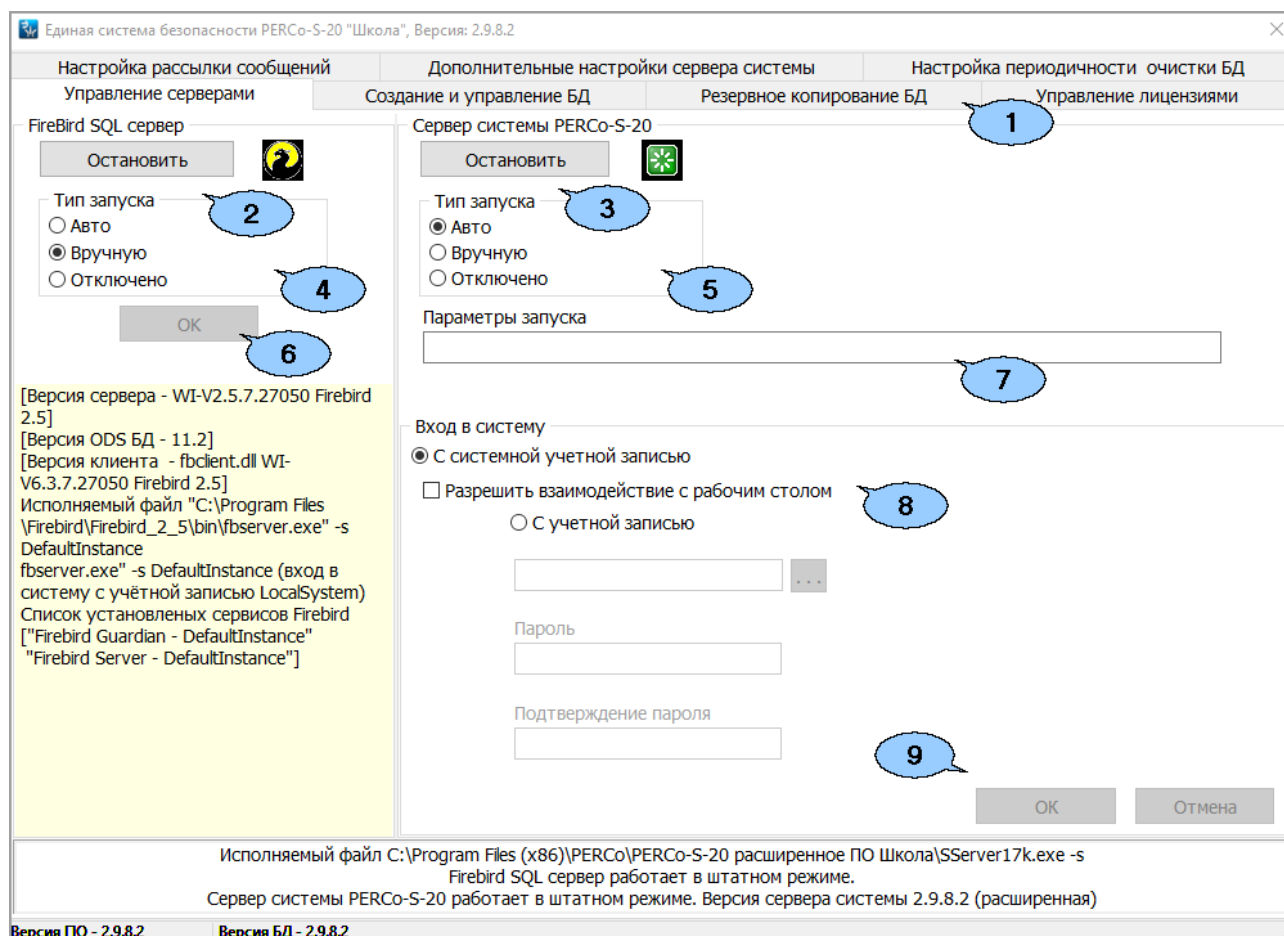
Единая система безопасности PERCo-S-20 "Школа", Версия: 2.9.8.2

Настройка рассылки сообщений
Дополнительные настройки сервера системы
Настройка периодичности очистки БД
Управление серверами
Создание и управление БД
Резервное копирование БД
Управление лицензиями
1

FireBird SQL сервер
Остановить
Тип запуска
2
○ Авто
◉ Вручную
○ Отключено
4
OK
6

[Версия сервера - WI-V2.5.7.27050 Firebird 2.5]
[Версия ODS БД - 11.2]
[Версия клиента - fbclient.dll WI-V6.3.7.27050 Firebird 2.5]
Исполняемый файл "C:\Program Files\Firebird\Firebird_2_5\bin\fbserver.exe" -s DefaultInstance
fbserver.exe" -s DefaultInstance (вход в систему с учётной записью LocalSystem)
Список установленых сервисов Firebird
["Firebird Guardian - DefaultInstance"
"Firebird Server - DefaultInstance"]

Сервер системы PERCo-S-20
Остановить
Тип запуска
3
◉ Авто
○ Вручную
○ Отключено
5
Параметры запуска
7

Вход в систему
◉ С системной учетной записью
☐ Разрешить взаимодействие с рабочим столом
8
○ С учетной записью
...
Пароль
Подтверждение пароля
9
OK
Отмена

Исполняемый файл C:\Program Files (x86)\PERCo\PERCo-S-20 расширенное ПО Школа\SServer17k.exe -s
Firebird SQL сервер работает в штатном режиме.
Сервер системы PERCo-S-20 работает в штатном режиме. Версия сервера системы 2.9.8.2 (расширенная)

Версия ПО - 2.9.8.2
Версия БД - 2.9.8.2